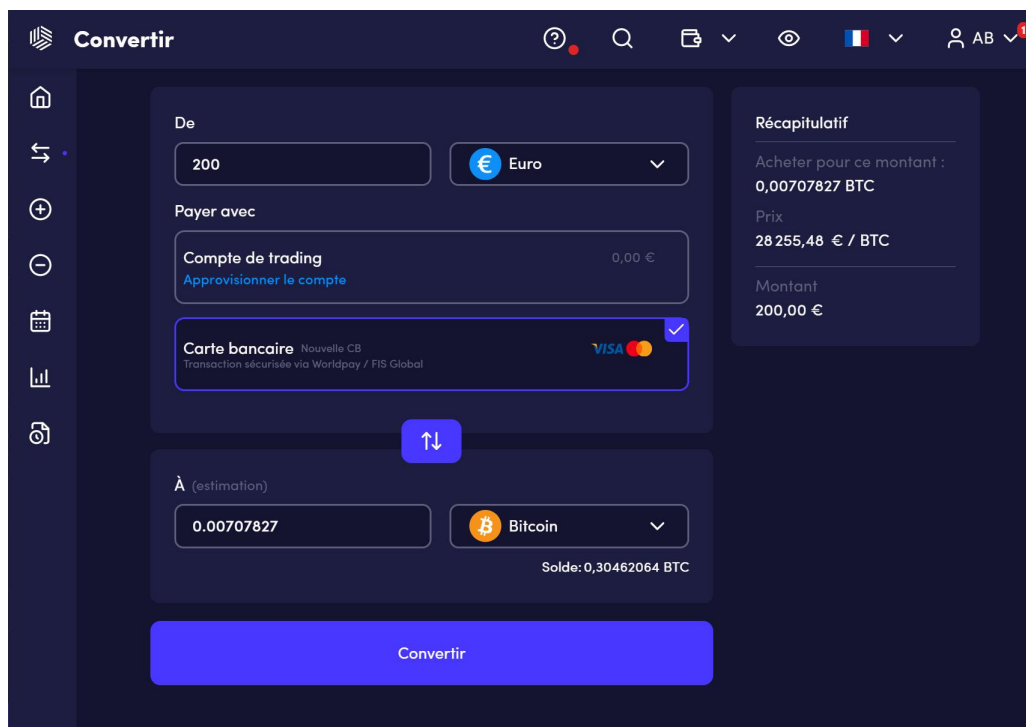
Convertir

AB

1

De

200

Euro

Payer avec

Compte de trading

0,00 €

Approvisionner le compte

Carte bancaire Nouvelle CB

Transaction sécurisée via Worldpay / FIS Global

VISA

À (estimation)

0.00707827

Bitcoin

Solde: 0,30462064 BTC

Convertir

Récapitulatif

Acheter pour ce montant :

0,00707827 BTC

Prix

28 255,48 € / BTC

Montant

200,00 €